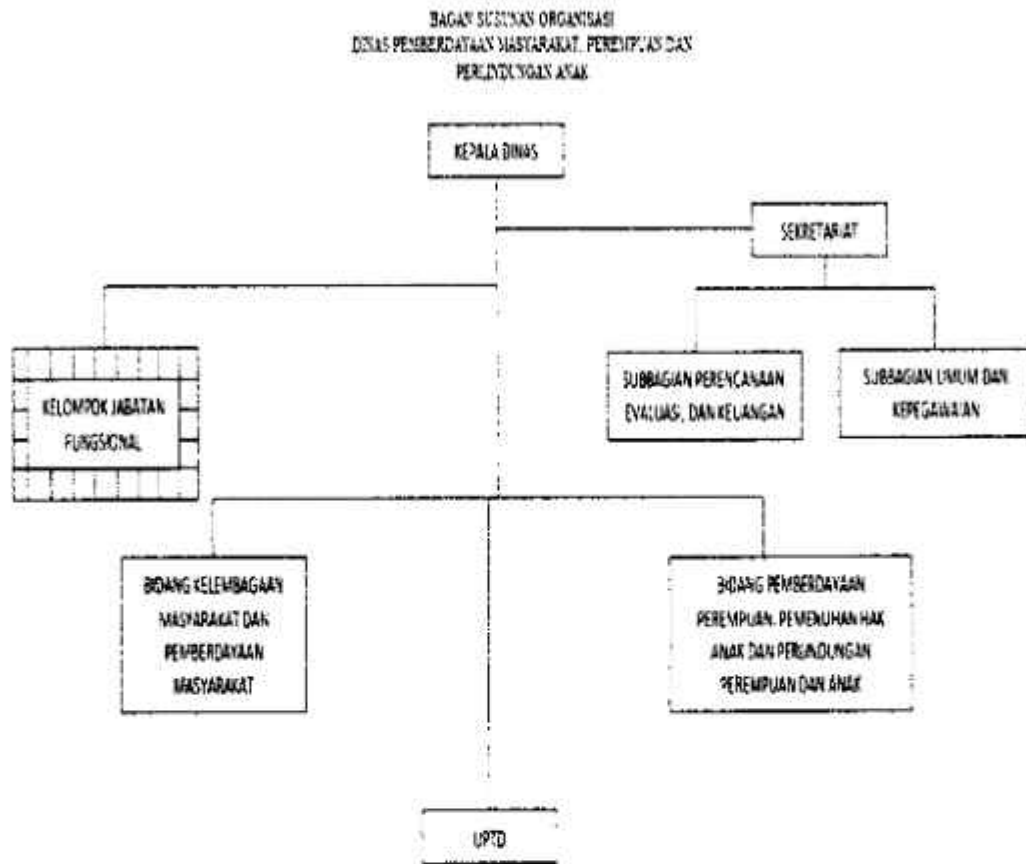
BAGAN SUSUNAN ORGANISASI
DINAS PEMBERDAYAAN MASYARAKAT, PEREMPUAN DAN PERLINDUNGAN ANAK

KEPALA DINAS

SEKRETARIAT

KELOMPOK JABATAN FUNGSIONAL

SUBBAGIAN PERENCANAAN EVALUASI, DAN KEUANGAN

SUBBAGIAN UMUM DAN KEPEGAWAIAN

BIDANG KELEMBAGAAN MASYARAKAT DAN PEMBERDAYAAN MASYARAKAT

BIDANG PEMBERDAYAAN PEREMPUAN, PEMENUHAN HAK ANAK DAN PERLINDUNGAN PEREMPUAN DAN ANAK

UPTD